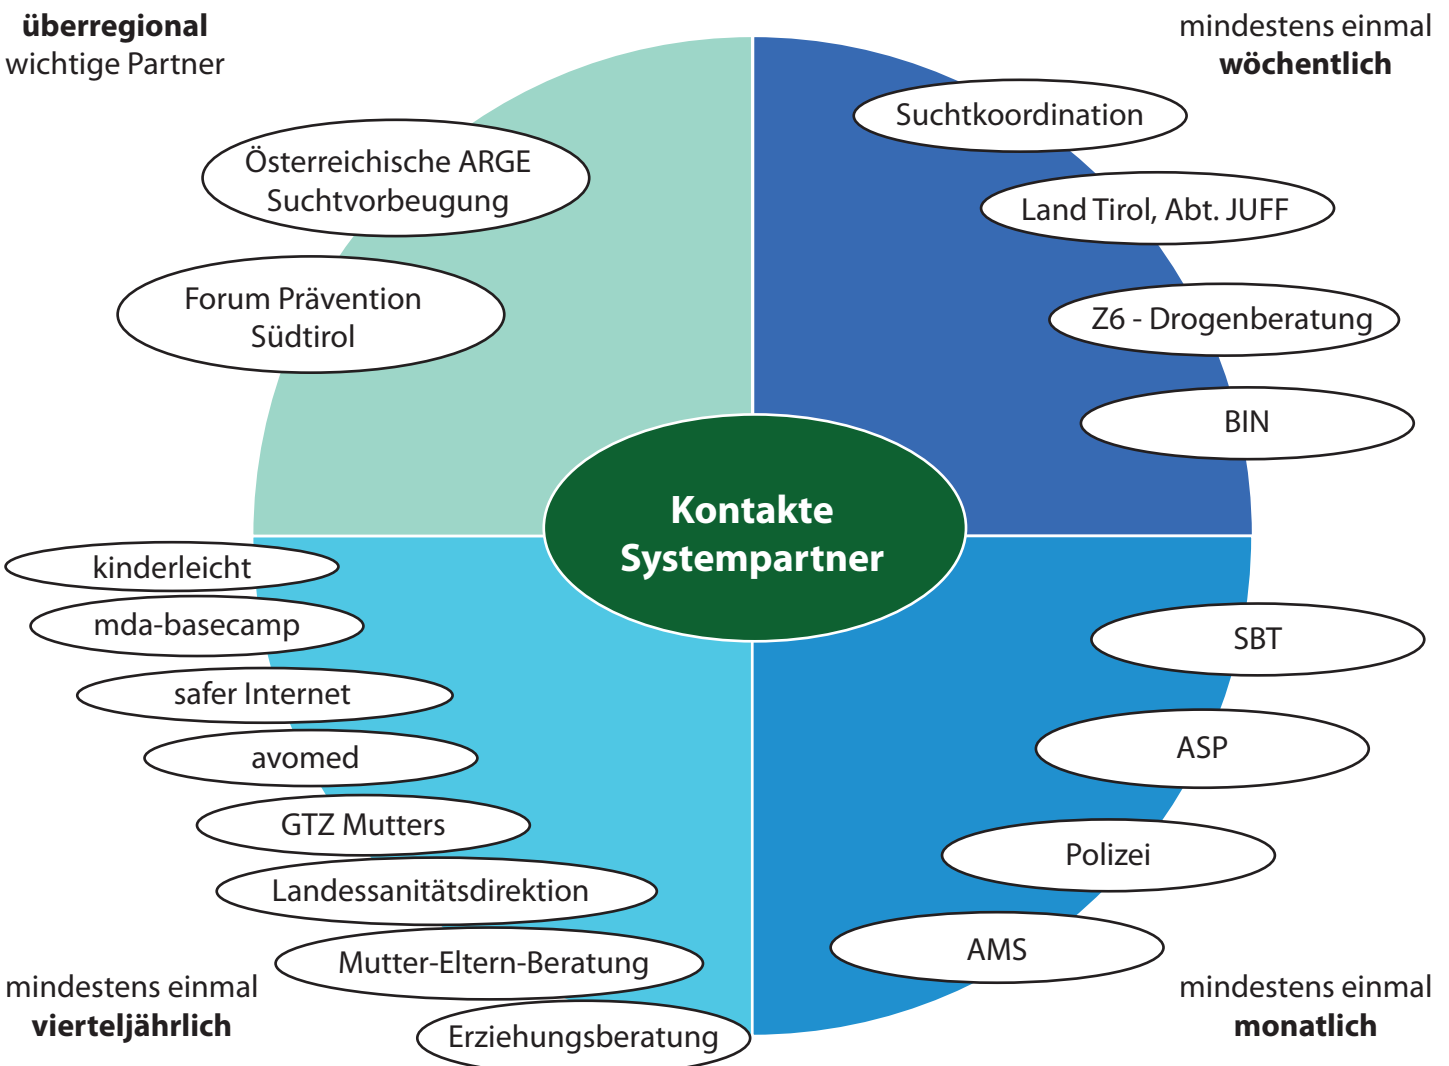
**überregional** wichtige Partner

Österreichische ARGE Suchtvorbeugung

Forum Prävention Südtirol

mindestens einmal **wöchentlich**

Suchtkoordination

Land Tirol, Abt. JUFF

Z6 - Drogenberatung

BIN

**Kontakte Systempartner**

kinderleicht

mda-basecamp

safer Internet

avomed

GTZ Mutters

Landessanitätsdirektion

Mutter-Eltern-Beratung

Erziehungsberatung

mindestens einmal **vierteljährlich**

SBT

ASP

Polizei

AMS

mindestens einmal **monatlich**